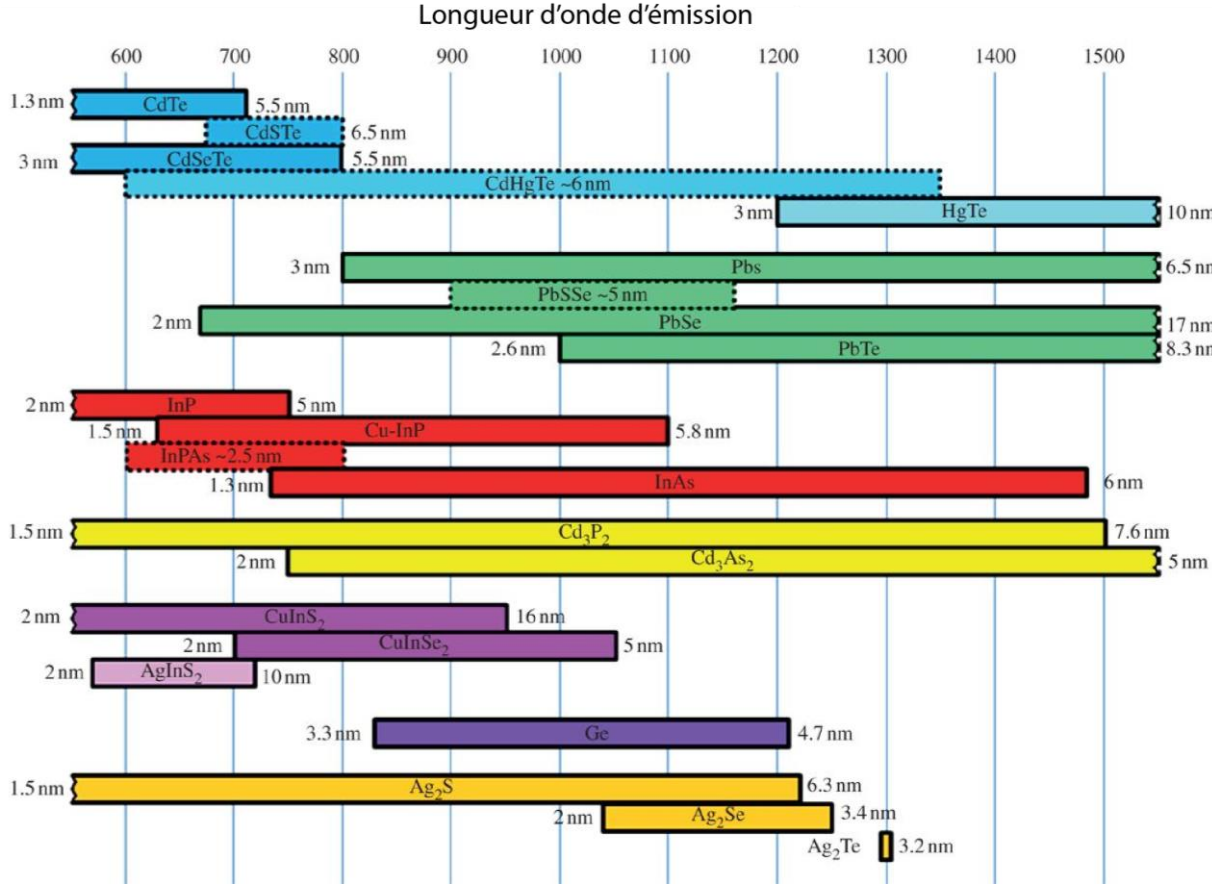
Longueur d'onde d'émission

600 700 800 900 1000 1100 1200 1300 1400 1500

1.3 nm CdTe 5.5 nm
CdSTe 6.5 nm
3 nm CdSeTe 5.5 nm
CdHgTe ~6 nm
3 nm HgTe 10 nm

3 nm Pbs 6.5 nm
PbSSe ~5 nm
2 nm PbSe 17 nm
2.6 nm PbTe 8.3 nm

2 nm InP 5 nm
1.5 nm Cu-InP 5.8 nm
InPAs ~2.5 nm
1.3 nm InAs 6 nm

1.5 nm $Cd_3P_2$ 7.6 nm
2 nm $Cd_3As_2$ 5 nm

2 nm $CuInS_2$ 16 nm
2 nm $CuInSe_2$ 5 nm
2 nm $AgInS_2$ 10 nm

3.3 nm Ge 4.7 nm

1.5 nm $Ag_2S$ 6.3 nm
2 nm $Ag_2Se$ 3.4 nm
$Ag_2Te$ 3.2 nm